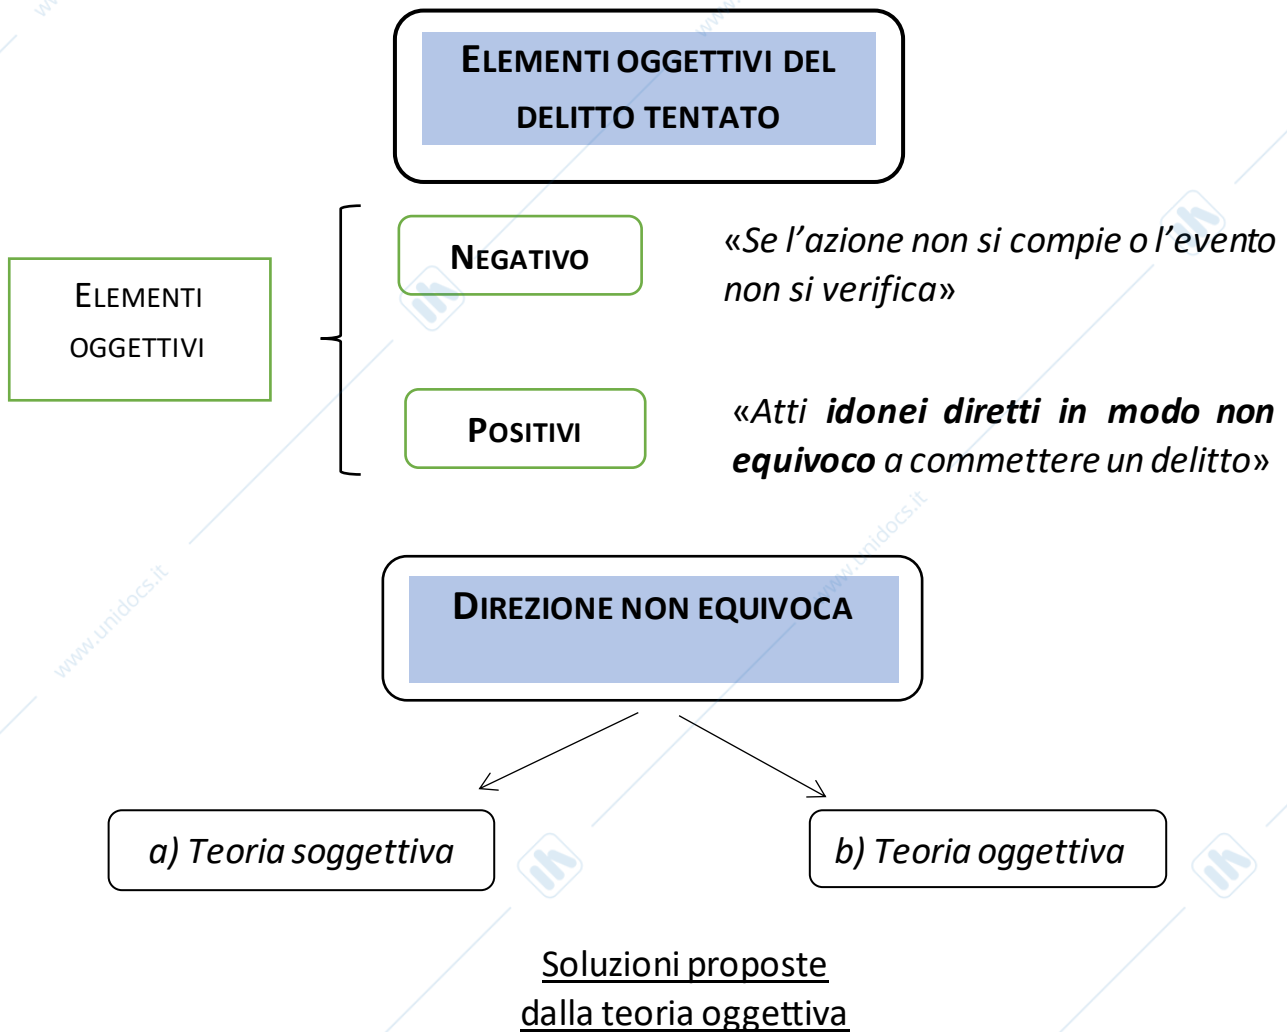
ELEMENTI OGGETTIVI DEL DELITTO TENTATO

ELEMENTI OGGETTIVI

NEGATIVO

«Se l'azione non si compie o l'evento non si verifica»

POSITIVI

«Atti **idonei diretti in modo non equivoco** a commettere un delitto»

www.unidocs.it

DIREZIONE NON EQUIVOCA

www.unidocs.it

a) Teoria soggettiva

b) Teoria oggettiva

Soluzioni proposte dalla teoria oggettiva